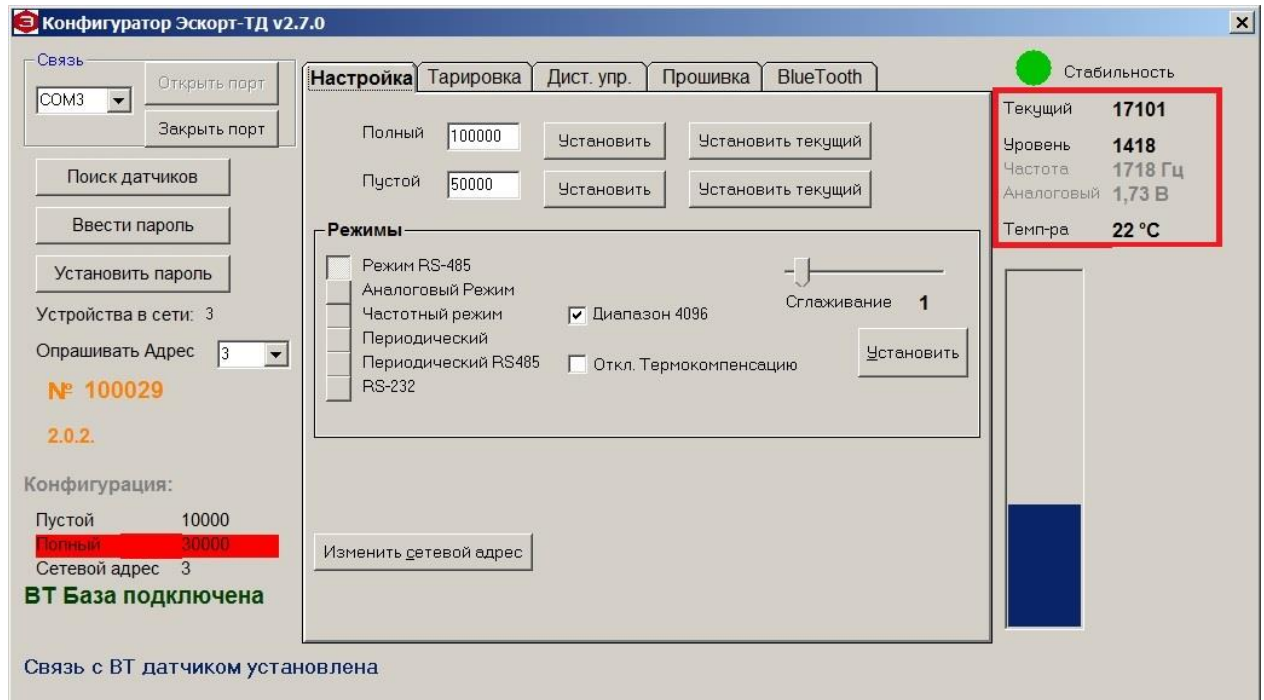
Конфигуратор Эскорт-ТД v2.7.0

Связь
COM3
Открыть порт
Закрыть порт

Поиск датчиков
Ввести пароль
Установить пароль
Устройства в сети: 3
Опрашивать Адрес 3
№ 100029
2.0.2.

Конфигурация:
Пустой 10000
Полный 30000
Сетевой адрес 3
ВТ База подключена

Настройка | Тарировка | Дист. упр. | Прошивка | BlueTooth

Полный 100000 Установить Установить текущий
Пустой 50000 Установить Установить текущий

Режимы
Режим RS-485
Аналоговый Режим
Частотный режим
Периодический
Периодический RS485
RS-232
Диапазон 4096
Откл. Термокомпенсацию
Сглаживание 1
Установить

Изменить сетевой адрес

Стабильность
Текущий 17101
Уровень 1418
Частота 1718 Гц
Аналоговый 1,73 В
Темп-ра 22 °C

Связь с ВТ датчиком установлена